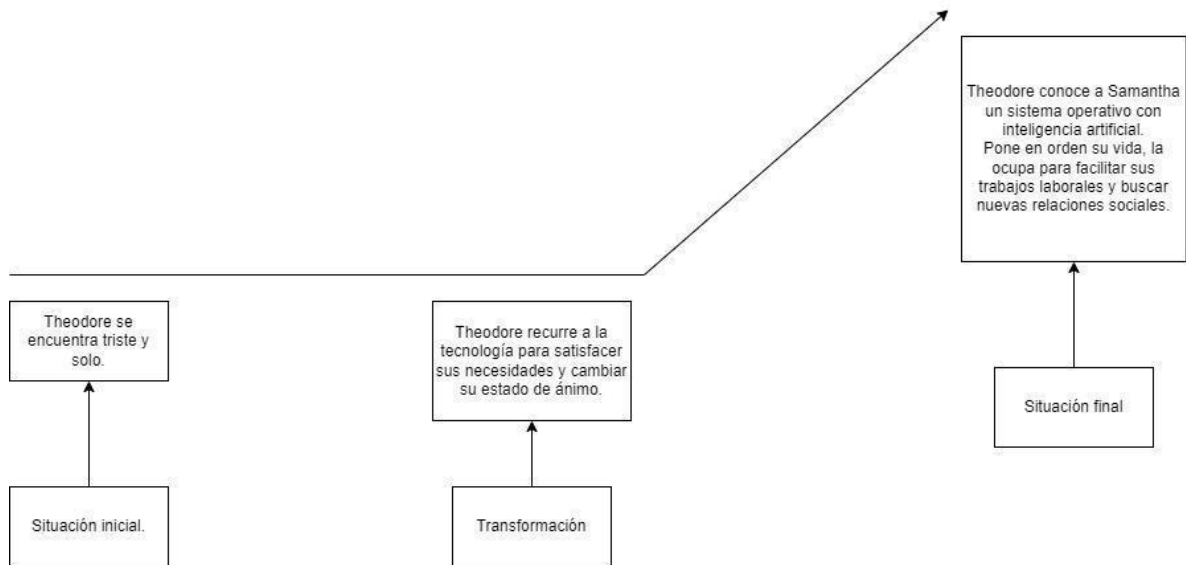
Theodore se encuentra triste y solo.

Situación inicial.

Theodore recurre a la tecnología para satisfacer sus necesidades y cambiar su estado de ánimo.

Transformación

Theodore conoce a Samantha un sistema operativo con inteligencia artificial.
Pone en orden su vida, la ocupa para facilitar sus trabajos laborales y buscar nuevas relaciones sociales.

Situación final